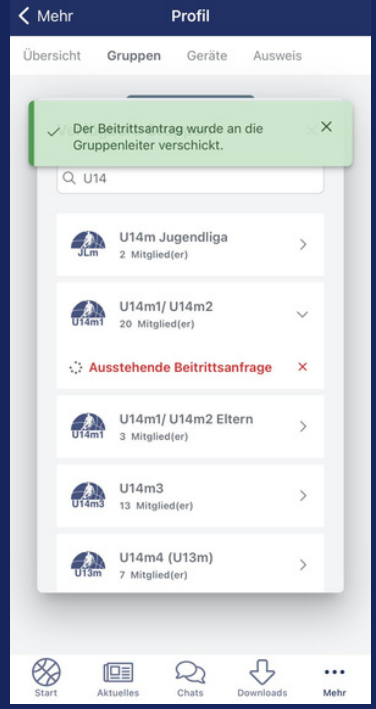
< Mehr
Profil

Übersicht Gruppen Geräte Ausweis

Der Beitrittsantrag wurde an die Gruppenleiter verschickt. ×

U14

JLm
U14m Jugendliga
2 Mitglied(er)

U14m1
U14m1/ U14m2
20 Mitglied(er)

Ausstehende Beitrittsanfrage ×

U14m1
U14m1/ U14m2 Eltern
3 Mitglied(er)

U14m3
U14m3
13 Mitglied(er)

U13m
U14m4 (U13m)
7 Mitglied(er)

Start Aktuelles Chats Downloads Mehr